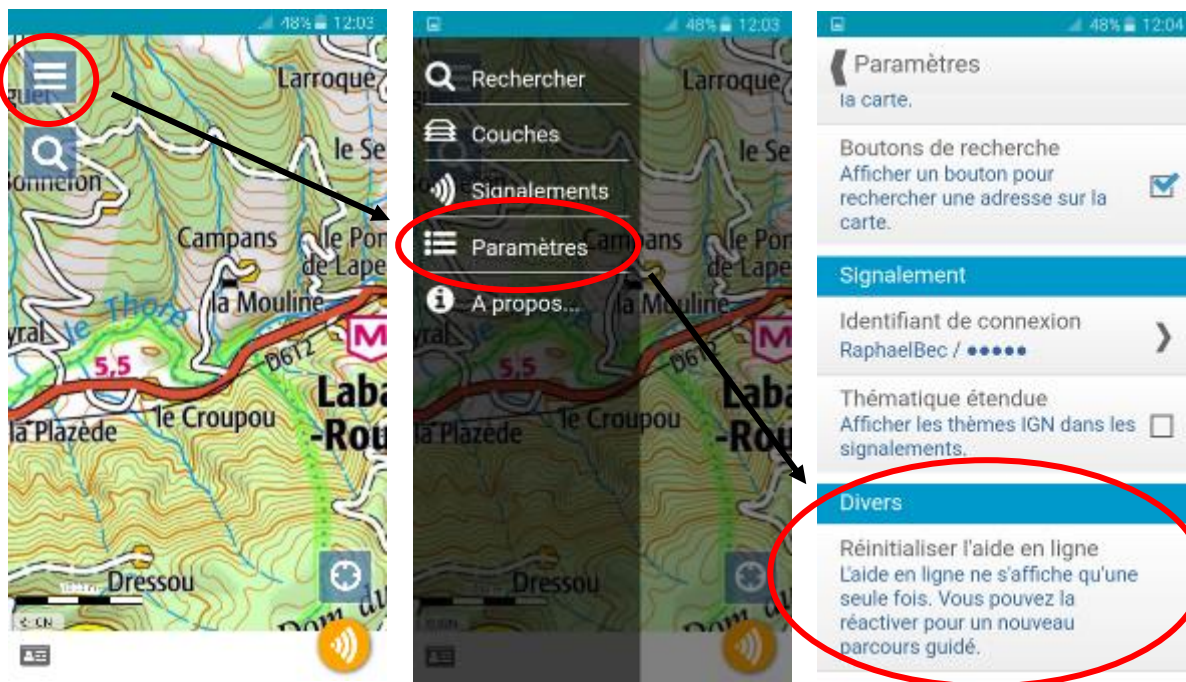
48% 12:03

Larroque
le Se
Bonnefon
Campans
le Pont de Lape
la Mouline
le Thoré
yral
5,5
D612
Laba -Rou
le Croupou
la Plazède
Dressou
Dom

48% 12:03

Rechercher
Couches
Signalements
Paramètres
A propos...

48% 12:04

Paramètres
la carte.

Boutons de recherche
Afficher un bouton pour rechercher une adresse sur la carte.

Signalement

Identifiant de connexion
RaphaelBec / ●●●●●

Thématique étendue
Afficher les thèmes IGN dans les signalements.

Divers

Réinitialiser l'aide en ligne
L'aide en ligne ne s'affiche qu'une seule fois. Vous pouvez la réactiver pour un nouveau parcours guidé.